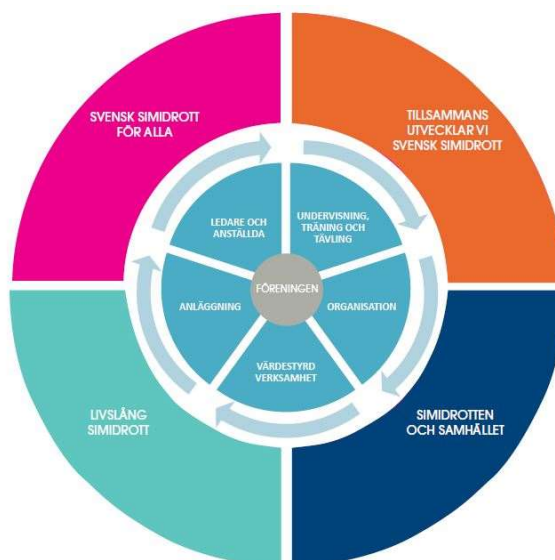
SVENSK SIMIDROTT FÖR ALLA

TILLSAMMANS UTVECKLAR VI SVENSK SIMIDROTT

LEDARE OCH ANSTÄLLDA

UNDERVISNING, TRÄNING OCH TÄVLING

FÖRENINGEN

ANLÄGGNING

ORGANISATION

VÄRDESTYRD VERKSAMHET

LIVSLÅNG SIMIDROTT

SIMIDROTTEN OCH SAMHÄLLET